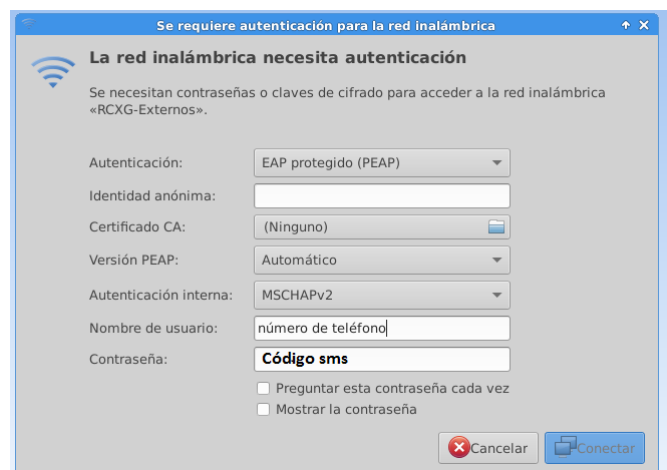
Se requiere autenticación para la red inalámbrica

La red inalámbrica necesita autenticación

Se necesitan contraseñas o claves de cifrado para acceder a la red inalámbrica «RCXG-Externos».

| | |
|---|---|
| Autenticación: | EAP protegido (PEAP) |
| Identidad anónima: | |
| Certificado CA: | (Ninguno) |
| Versión PEAP: | Automático |
| Autenticación interna: | MSCHAPv2 |
| Nombre de usuario: | número de teléfono |
| Contraseña: | Código sms |

Preguntar esta contraseña cada vez
Mostrar la contraseña

Cancelar Conectar